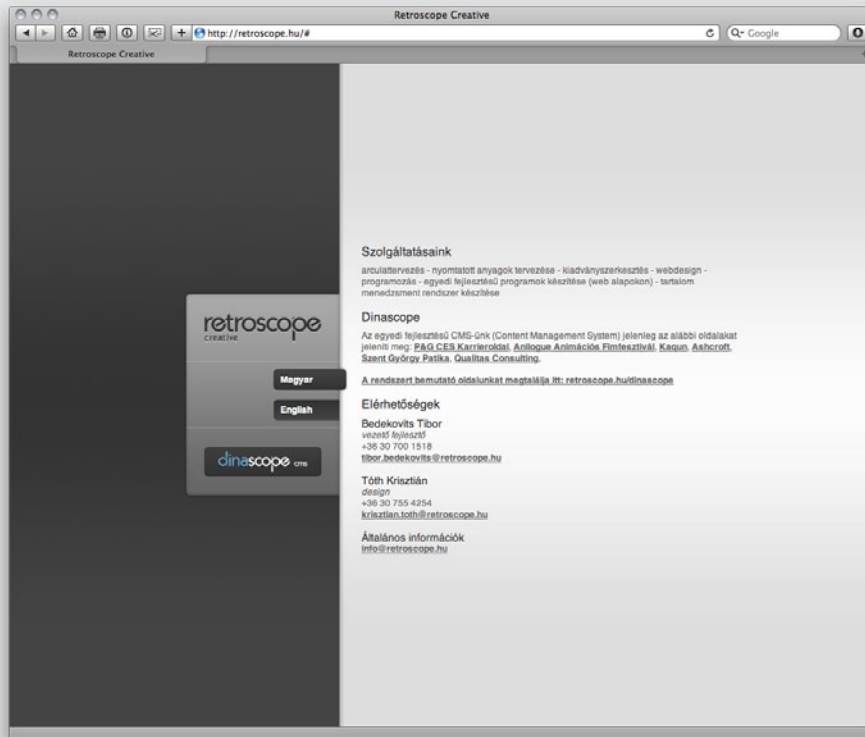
Retroscope Creative

http://retroscope.hu/#

Q- Google

Retroscope Creative

retroscope
creative

Magyar

English

dinascope cms

Szolgáltatásaink

arculattervezés - nyomtatott anyagok tervezése - kiadványszerkesztés - webdesign - programozás - egyedi fejlesztésű programok készítése (web alapokon) - tartalom menedzsment rendszer készítése

Dinascope

Az egyedi fejlesztésű CMS-ünk (Content Management System) jelenleg az alábbi oldalakat jeleníti meg: P&G CES Karrieroldal, Anilogue Animációs Fimfesztivál, Kagun, Ashcroft, Szent György Patika, Qualitas Consulting.

A rendszert bemutató oldalunkat megtalálja itt: retroscope.hu/dinascope

Elérhetőségek

Bedekovits Tibor
vezető fejlesztő
+36 30 700 1518
tibor.bedekovits@retroscope.hu

Tóth Krisztián
design
+36 30 755 4254
krisztian.toth@retroscope.hu

Általános információk
info@retroscope.hu